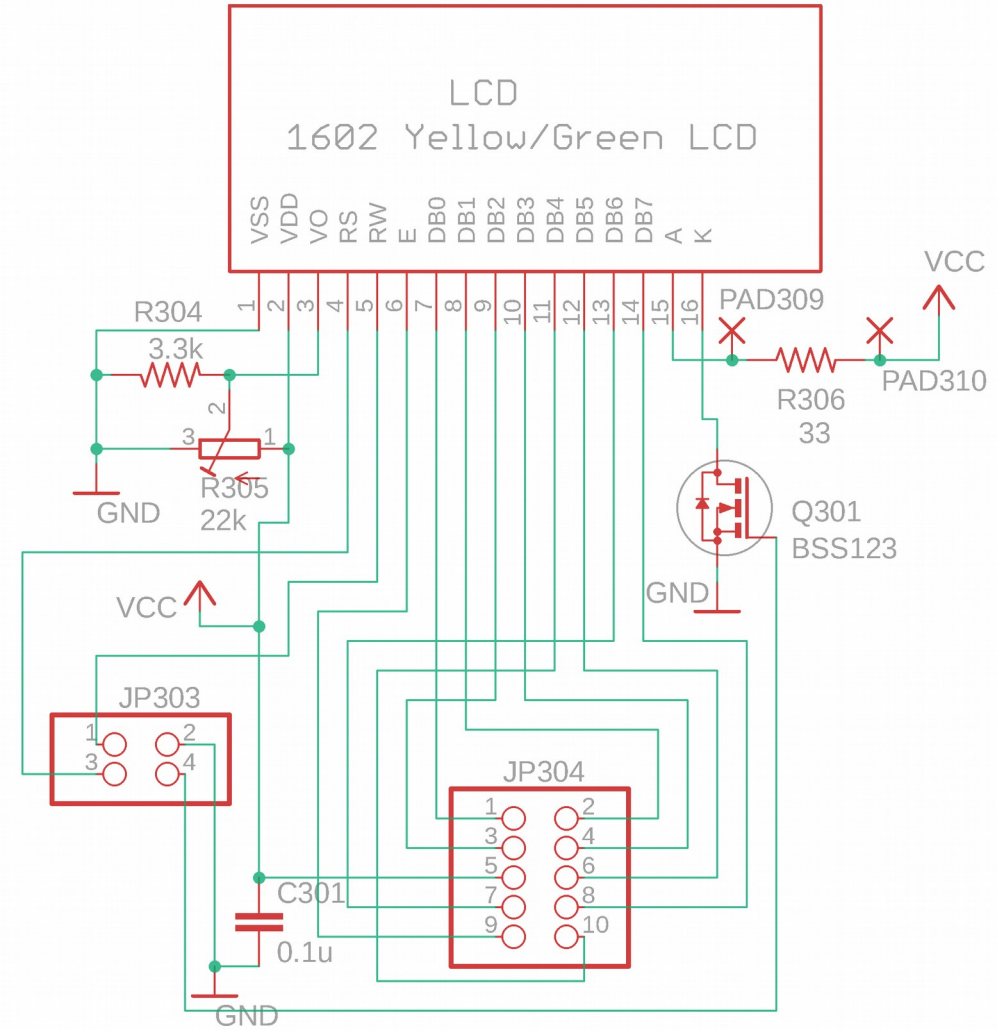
LCD
1602 Yellow/Green LCD

VSS VDD VO RS RW E DB0 DB1 DB2 DB3 DB4 DB5 DB6 DB7 A K

1 2 3 4 5 6 7 8 9 10 11 12 13 14 15 16

R304
3.3k

2
3 1
R305
22k

GND

PAD309
VCC
PAD310
R306
33

Q301
BSS123

GND

VCC

JP303
1 2
3 4

JP304
1 2
3 4
5 6
7 8
9 10

C301
0.1u

GND